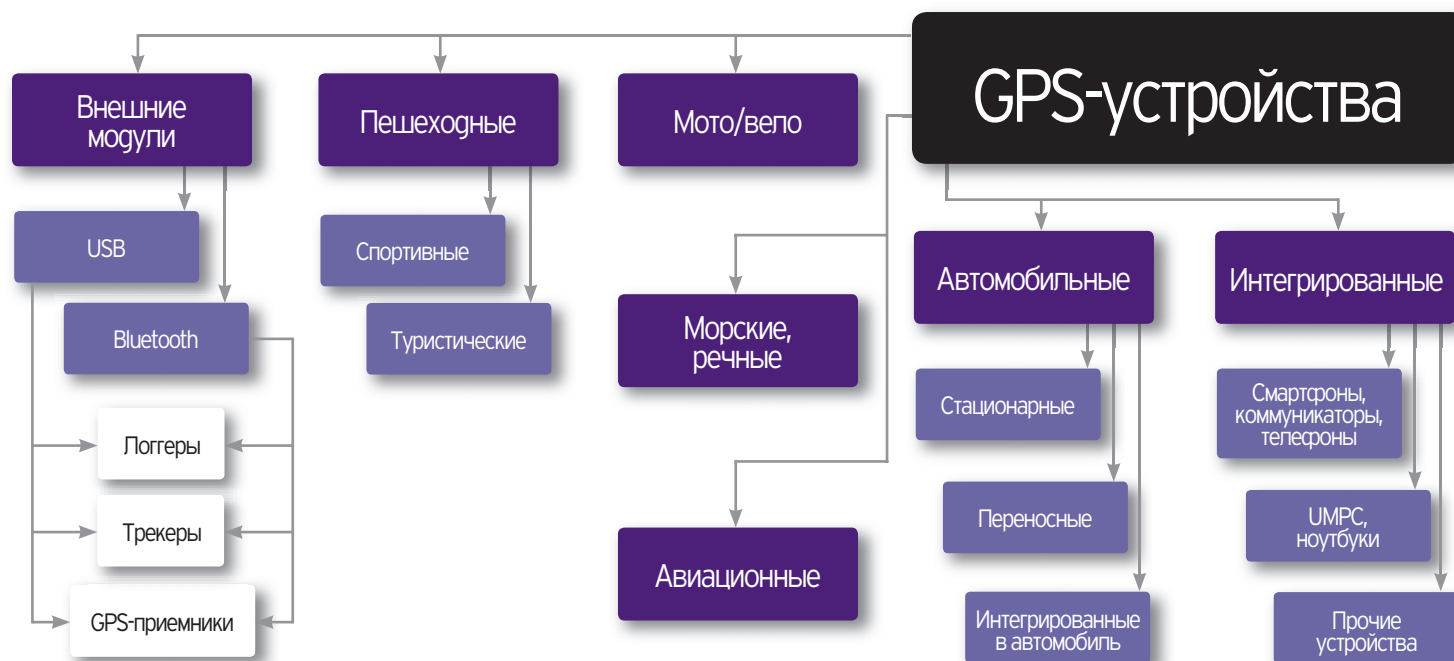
GPS-устройства

Внешние модули

USB

Bluetooth

Логгеры

Трекеры

GPS-приемники

Пешеходные

Спортивные

Туристические

Мото/вело

Морские, речные

Авиационные

Автомобильные

Стационарные

Переносные

Интегрированные в автомобиль

Интегрированные

Смартфоны, коммуникаторы, телефоны

UMPC, ноутбуки

Прочие устройства